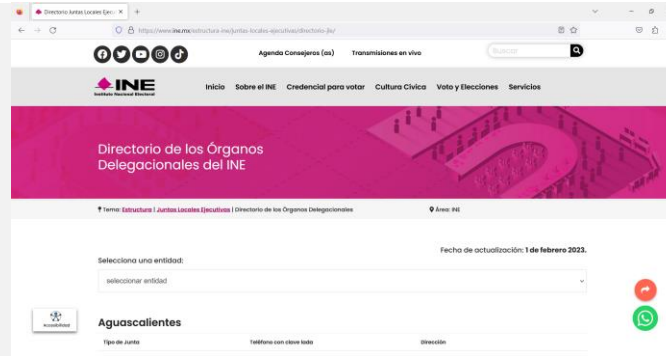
Directorio Juntas Locales Ejec ×

https://www.ine.mx/estructura-ine/juntas-locales-ejecutivas/directorio-jle/

Agenda Consejeros (as)   Transmisiones en vivo   Buscar

INE
Instituto Nacional Electoral

Inicio   Sobre el INE   Credencial para votar   Cultura Cívica   Voto y Elecciones   Servicios

Directorio de los Órganos Delegacionales del INE

Tema: Estructura | Juntas Locales Ejecutivas | Directorio de los Órganos Delegacionales

Área: INE

Fecha de actualización: 1 de febrero 2023.

Selecciona una entidad:

seleccionar entidad

Accesibilidad

Aguascalientes

| Tipo de Junta | Teléfono con clave lada | Dirección |
|---|---|---|